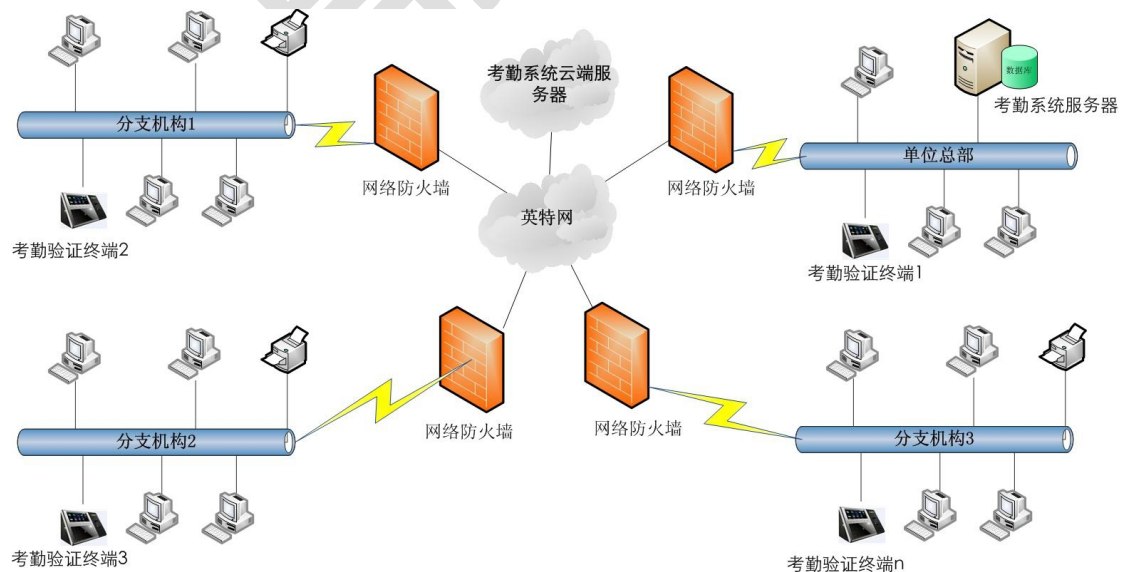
考勤系统云端服务器

分支机构1

网络防火墙

网络防火墙

数据库

考勤系统服务器

单位总部

英特网

考勤验证终端2

考勤验证终端1

分支机构2

网络防火墙

网络防火墙

分支机构3

考勤验证终端3

考勤验证终端n